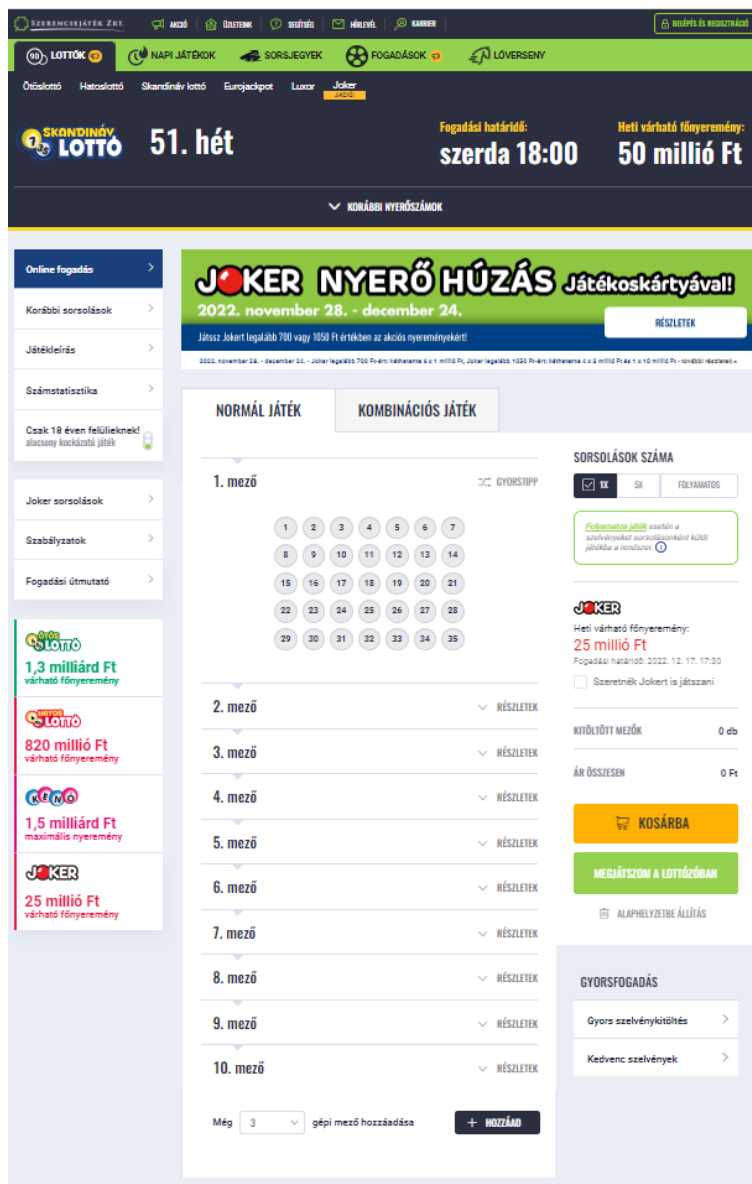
SZERENCSEJÁTÉK ZRT. AKCIÓ ÜZLETEINK SEGÍTSÉG HÍRLEVÉL KARRIER BELÉPÉS ÉS REGISZTRÁCIÓ

90 LOTTÓK NAPI JÁTÉKOK SORSJEGYEK FOGADÁSOK LÓVERSENY

Ötöslottó Hatoslottó Skandináv lottó Eurojackpot Luxor Joker AKCIÓ

SKANDINÁV LOTTÓ 51. hét

Fogadási határidő: szerda 18:00

Heti várható főnyeremény: 50 millió Ft

KORÁBBI NYERŐSZÁMOK

Online fogadás
Korábbi sorsolások
Játékleírás
Számstatisztika
Csak 18 éven felülieknek! alacsony kockázatú játék

Joker sorsolások
Szabályzatok
Fogadási útmutató

ÖTÖS LOTTÓ
1,3 milliárd Ft
várható főnyeremény

HATOS LOTTÓ
820 millió Ft
várható főnyeremény

KENO
1,5 milliárd Ft
maximális nyeremény

JOKER
25 millió Ft
várható főnyeremény

JOKER NYERŐ HÚZÁS Játékoskártyával!
2022. november 28. - december 24.
Játssz Jokert legalább 700 vagy 1050 Ft értékben az akciós nyereményekért!
RÉSZLETEK
2022. november 28. - december 24. - Joker legalább 700 Ft-ért: kéthetente 6 x 1 millió Ft, Joker legalább 1050 Ft-ért: kéthetente 6 x 3 millió Ft és 1 x 10 millió Ft - további részletek »

NORMÁL JÁTÉK
KOMBINÁCIÓS JÁTÉK

1. mező
GYORSTIPP

| 1 | 2 | 3 | 4 | 5 | 6 | 7 |
|---|---|---|---|---|---|---|
| 8 | 9 | 10 | 11 | 12 | 13 | 14 |
| 15 | 16 | 17 | 18 | 19 | 20 | 21 |
| 22 | 23 | 24 | 25 | 26 | 27 | 28 |
| 29 | 30 | 31 | 32 | 33 | 34 | 35 |

2. mező RÉSZLETEK
3. mező RÉSZLETEK
4. mező RÉSZLETEK
5. mező RÉSZLETEK
6. mező RÉSZLETEK
7. mező RÉSZLETEK
8. mező RÉSZLETEK
9. mező RÉSZLETEK
10. mező RÉSZLETEK

Még 3 gépi mező hozzáadása + HOZZÁAD

SORSOLÁSOK SZÁMA
1X 5X FOLYAMATOS

Folyamatos játék esetén a szelvényeket sorsolásonként küldi játékba a rendszer.

JOKER
Heti várható főnyeremény:
25 millió Ft
Fogadási határidő: 2022. 12. 17. 17:30
Szeretnék Jokert is játszani

KITÖLTÖTT MEZŐK 0 db
ÁR ÖSSZESEN 0 Ft

KOSÁRBA
MEGJÁTSZOM A LOTTÓZÓBAN
ALAPHELYZETBE ÁLLÍTÁS

GYORSFOGADÁS
Gyors szelvénykitöltés
Kedvenc szelvények